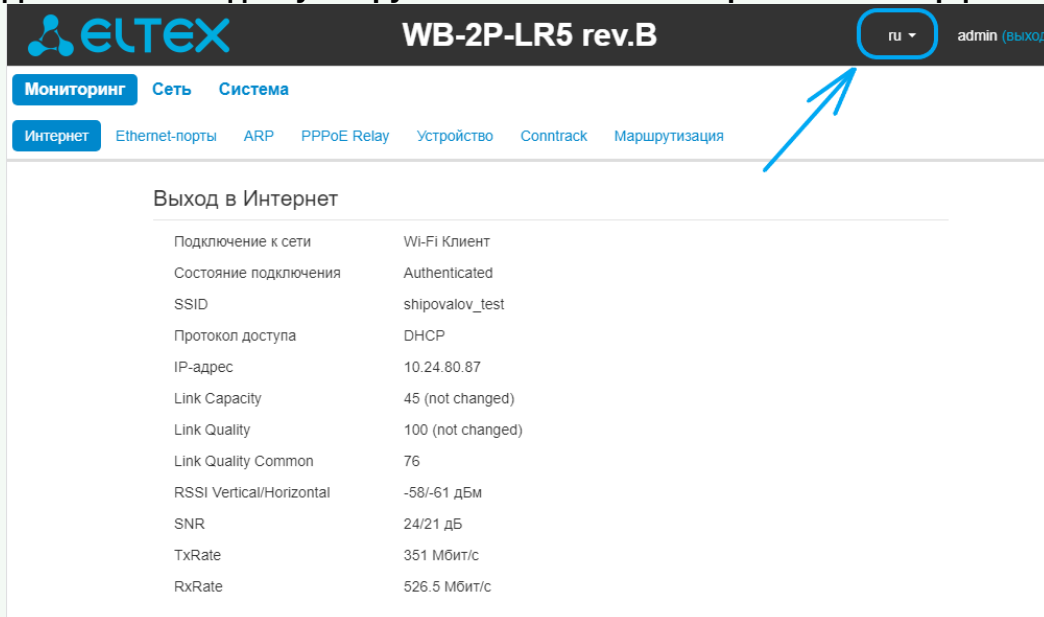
ELTEX WB-2P-LR5 rev.B ru admin (выход

Мониторинг Сеть Система

Интернет Ethernet-порты ARP PPPoE Relay Устройство Conntrack Маршрутизация

Выход в Интернет

| | |
|---|---|
| Подключение к сети | Wi-Fi Клиент |
| Состояние подключения | Authenticated |
| SSID | shipovalov_test |
| Протокол доступа | DHCP |
| IP-адрес | 10.24.80.87 |
| Link Capacity | 45 (not changed) |
| Link Quality | 100 (not changed) |
| Link Quality Common | 76 |
| RSSI Vertical/Horizontal | -58/-61 дБм |
| SNR | 24/21 дБ |
| TxRate | 351 Мбит/с |
| RxRate | 526.5 Мбит/с |